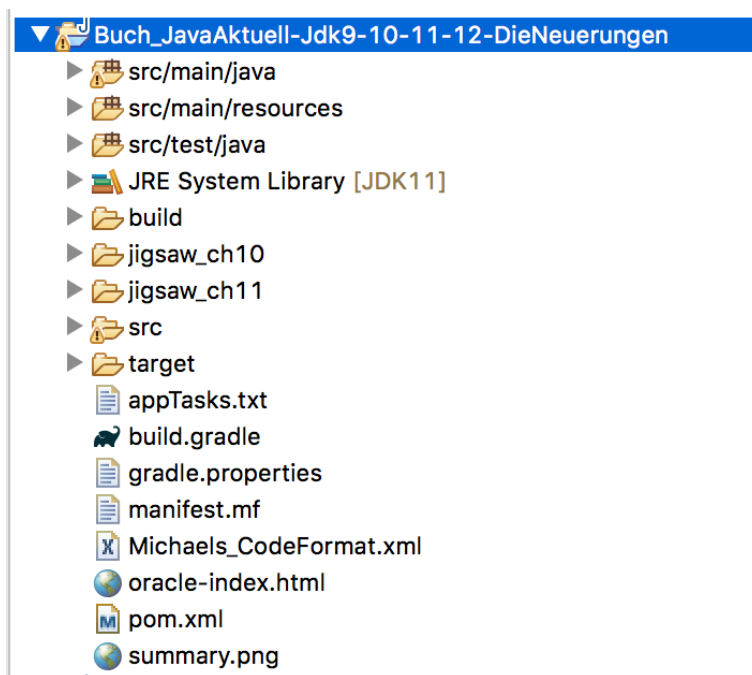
Buch_JavaAktuell-Jdk9-10-11-12-DieNeuerungen
src/main/java
src/main/resources
src/test/java
JRE System Library [JDK11]
build
jigsaw_ch10
jigsaw_ch11
src
target
appTasks.txt
build.gradle
gradle.properties
manifest.mf
Michaels_CodeFormat.xml
oracle-index.html
pom.xml
summary.png